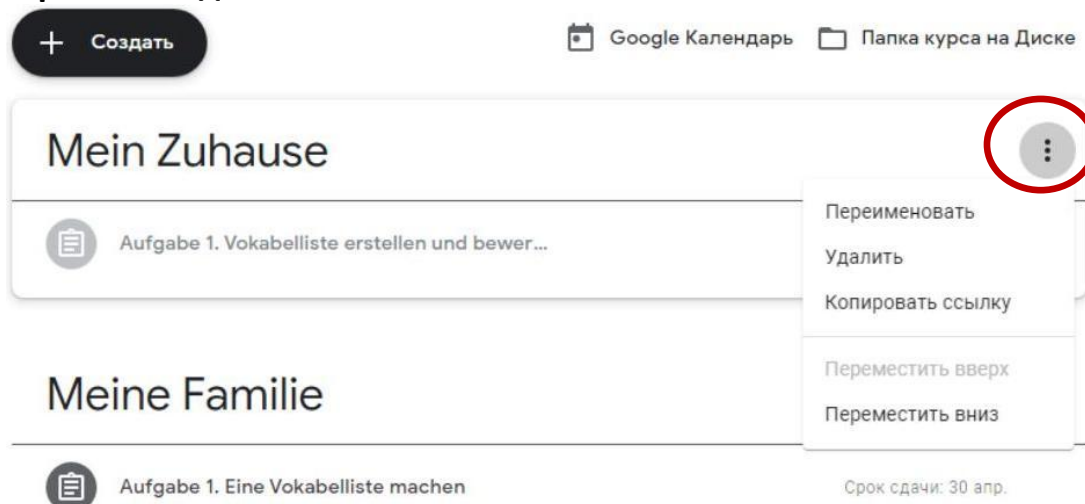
Создать

Google Календарь

Папка курса на Диске

Mein Zuhause

Aufgabe 1. Vokabelliste erstellen und bewer...

Переименовать

Удалить

Копировать ссылку

Переместить вверх

Переместить вниз

Meine Familie

Aufgabe 1. Eine Vokabelliste machen

Срок сдачи: 30 апр.